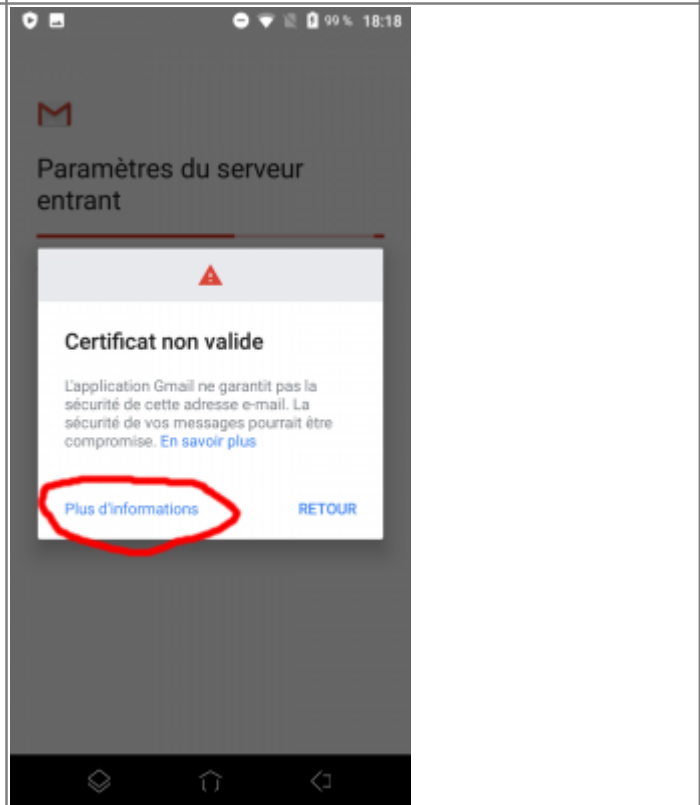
99 % 18:18

Paramètres du serveur entrant

Certificat non valide

L'application Gmail ne garantit pas la sécurité de cette adresse e-mail. La sécurité de vos messages pourrait être compromise. En savoir plus

Plus d'informations

RETOUR